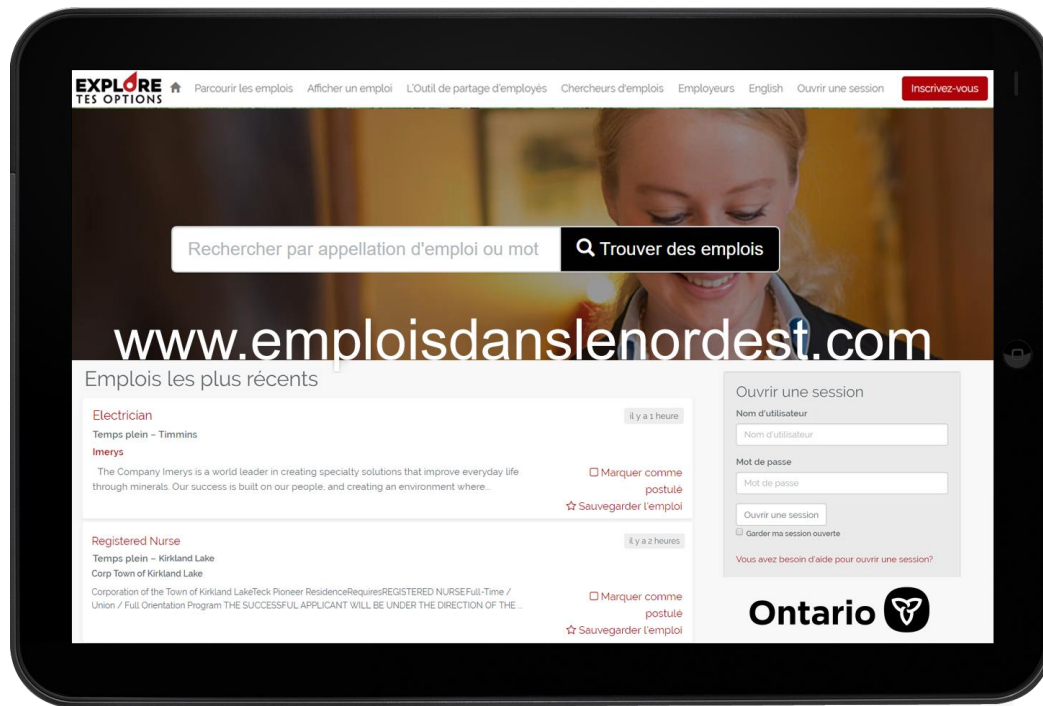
EXPLORE TES OPTIONS Parcourir les emplois Afficher un emploi L'Outil de partage d'employés Chercheurs d'emplois Employeurs English Ouvrir une session Inscrivez-vous

Rechercher par appellation d'emploi ou mot Trouver des emplois

www.emploisdanslenordest.com

Emplois les plus récents

Electrician
il y a 1 heure
Temps plein – Timmins
Imerys
The Company Imerys is a world leader in creating specialty solutions that improve everyday life through minerals. Our success is built on our people, and creating an environment where...
Marquer comme postulé
Sauvegarder l'emploi

Registered Nurse
il y a 2 heures
Temps plein – Kirkland Lake
Corp Town of Kirkland Lake
Corporation of the Town of Kirkland LakeTeck Pioneer ResidenceRequiresREGISTERED NURSEFull-Time / Union / Full Orientation Program THE SUCCESSFUL APPLICANT WILL BE UNDER THE DIRECTION OF THE ...
Marquer comme postulé
Sauvegarder l'emploi

Ouvrir une session
Nom d'utilisateur
Nom d'utilisateur
Mot de passe
Mot de passe
Ouvrir une session
Garder ma session ouverte
Vous avez besoin d'aide pour ouvrir une session?

Ontario